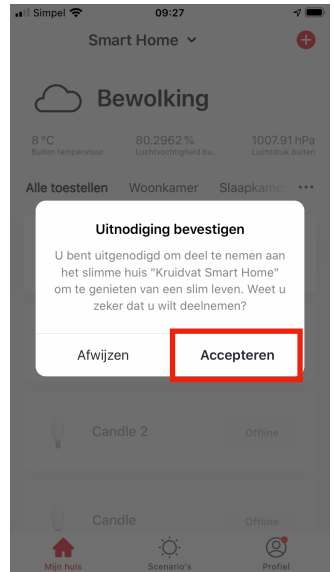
Simpel 09:27

Smart Home

Bewolking

8 °C
Buiten temperatuur

80.2962 %
Luchtvochtigheid bu...

1007.91 hPa
Luchtdruk buiten

Alle toestellen Woonkamer Slaapkam

Uitnodiging bevestigen

U bent uitgenodigd om deel te nemen aan het slimme huis "Kruidvat Smart Home" om te genieten van een slim leven. Weet u zeker dat u wilt deelnemen?

Afwijzen

Accepteren

Candle 2 Offline

Candle Offline

Mijn huis Scenario's Profiel